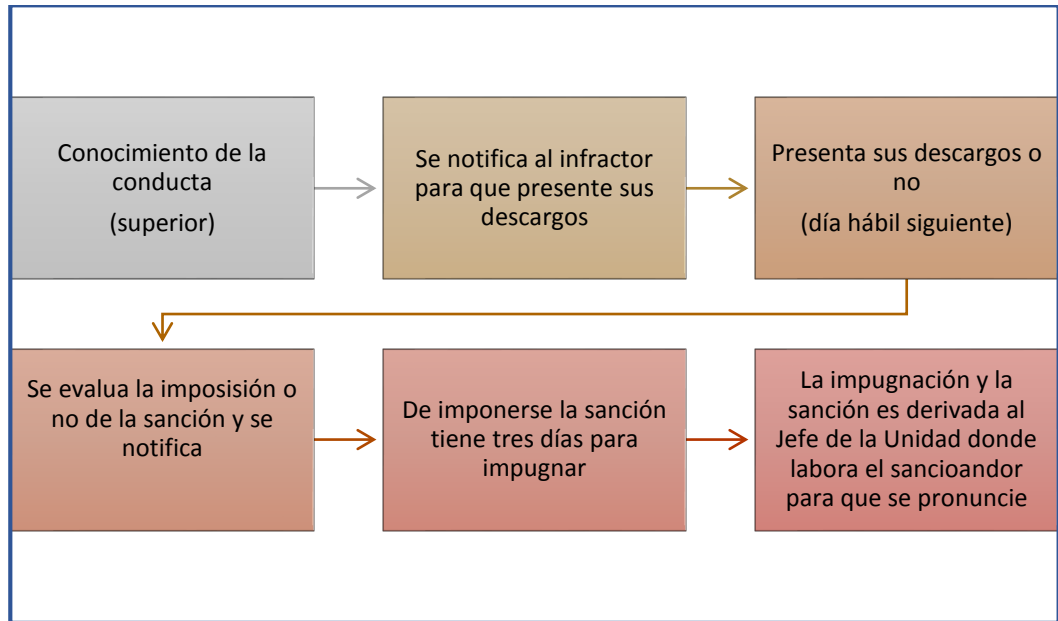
Conocimiento de la conducta
(superior)

Se notifica al infractor para que presente sus descargos

Presenta sus descargos o no
(día hábil siguiente)

Se evalua la imposisión o no de la sanción y se notifica

De imponerse la sanción tiene tres días para impugnar

La impugnación y la sanción es derivada al Jefe de la Unidad donde labora el sancioandor para que se pronuncie